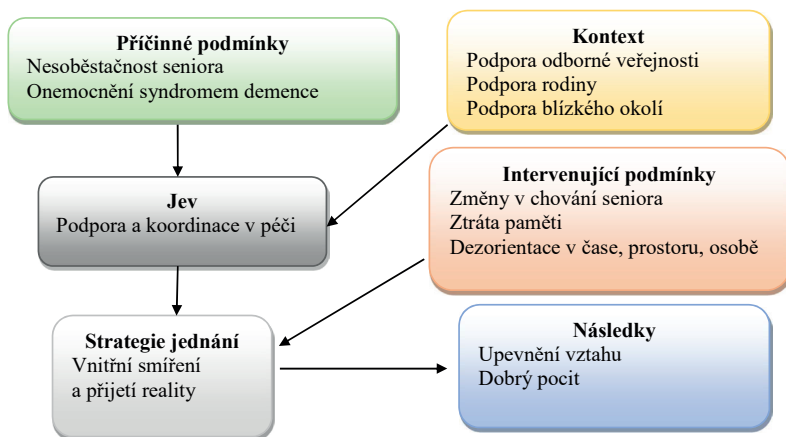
Příčinné podmínky
Nesoběstačnost seniora
Onemocnění syndromem demence

Kontext
Podpora odborné veřejnosti
Podpora rodiny
Podpora blízkého okolí

Jev
Podpora a koordinace v péči

Intervenující podmínky
Změny v chování seniora
Ztráta paměti
Dezorientace v čase, prostoru, osobě

Strategie jednání
Vnitřní smíření
a přijetí reality

Následky
Upevnění vztahu
Dobrý pocit